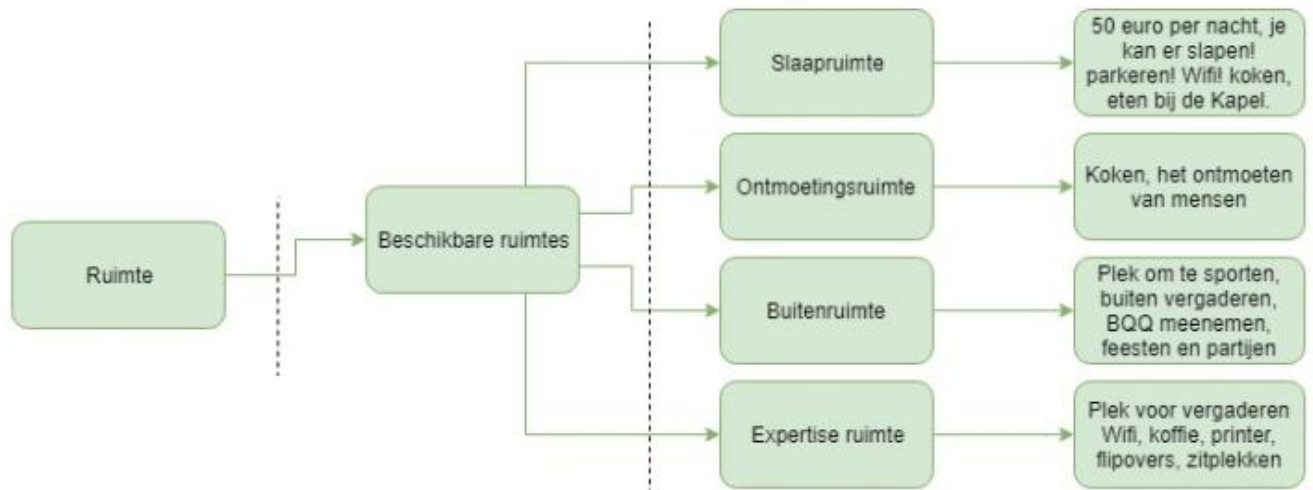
Ruimte

Beschikbare ruimtes

Slaapruimte

50 euro per nacht, je kan er slapen! parkeren! Wifi! koken, eten bij de Kapel.

Ontmoetingsruimte

Koken, het ontmoeten van mensen

Buitenruimte

Plek om te sporten, buiten vergaderen, BQQ meenemen, feesten en partijen

Expertise ruimte

Plek voor vergaderen Wifi, koffie, printer, flipovers, zitplekken